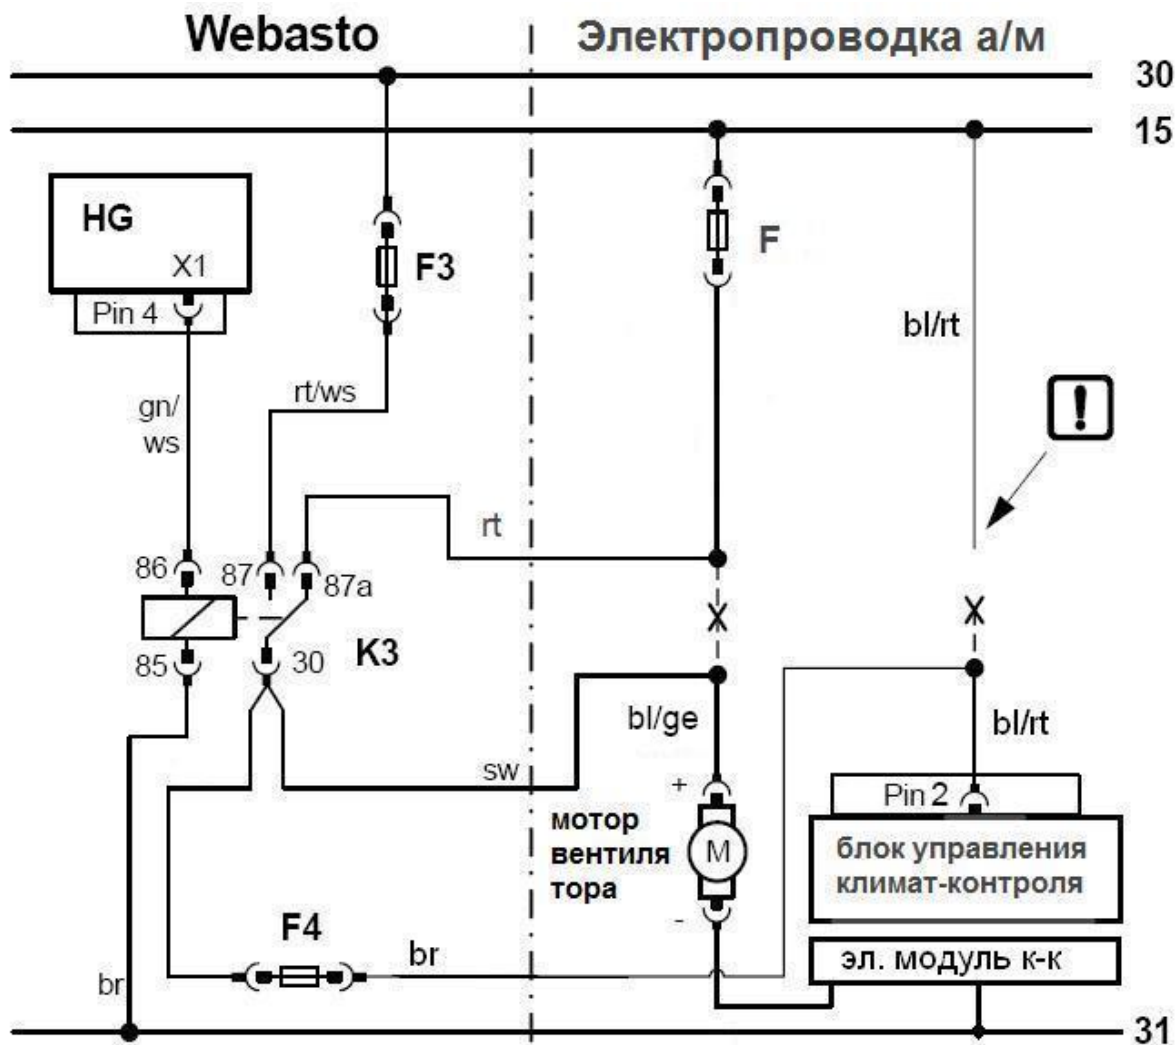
Webasto

Электропроводка а/м

30

15

HG

X1

Pin 4

F3

F

bl/rt

gn/ws

rt/ws

rt

86

87

87a

85

30

K3

bl/ge

bl/rt

sw

+

Pin 2

мотор вентилятора

M

блок управления климат-контроля

-

F4

br

эл. модуль к-к

br

31